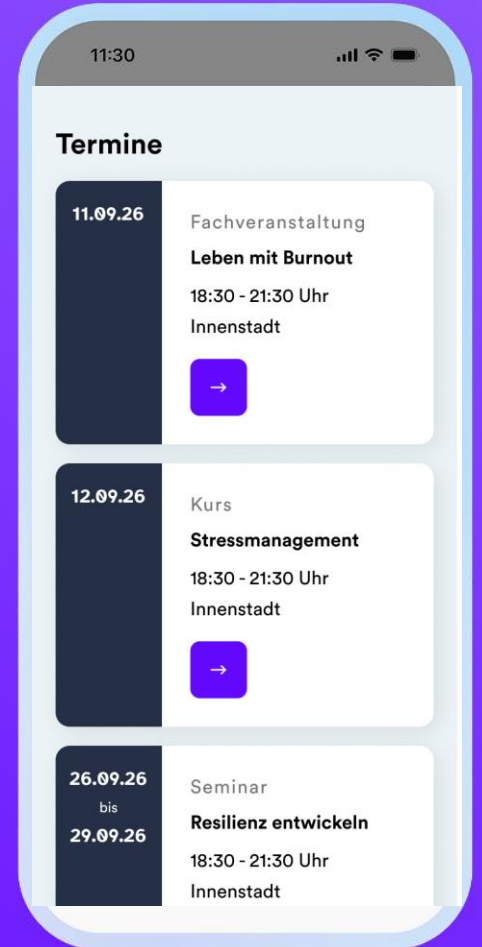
11:30

Termine

11.09.26

Fachveranstaltung

Leben mit Burnout

18:30 - 21:30 Uhr

Innenstadt

→

12.09.26

Kurs

Stressmanagement

18:30 - 21:30 Uhr

Innenstadt

→

26.09.26
bis
29.09.26

Seminar

Resilienz entwickeln

18:30 - 21:30 Uhr

Innenstadt